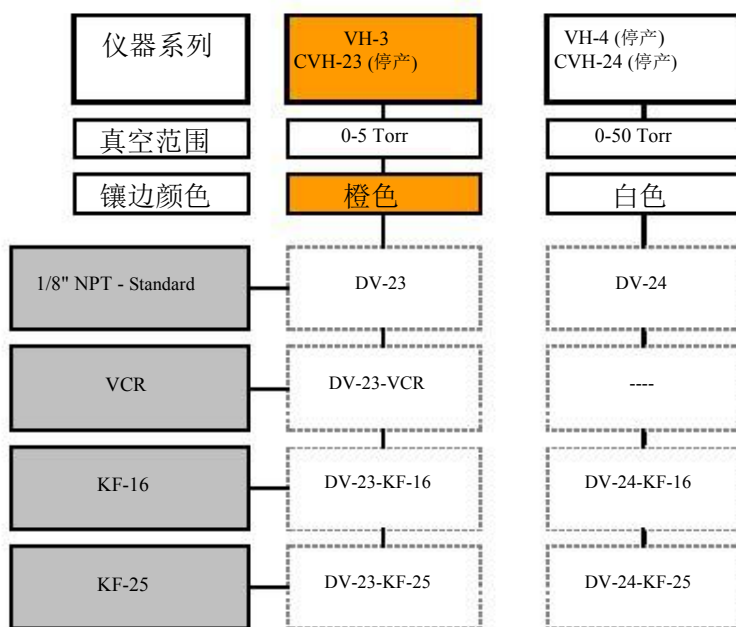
| 仪器系列 | VH-3<br>CVH-23 (停产) | VH-4 (停产)<br>CVH-24 (停产) |
|---|---|---|
| 真空范围 | 0-5 Torr | 0-50 Torr |
| 镶边颜色 | 橙色 | 白色 |
| 1/8" NPT - Standard | DV-23 | DV-24 |
| VCR | DV-23-VCR | ---- |
| KF-16 | DV-23-KF-16 | DV-24-KF-16 |
| KF-25 | DV-23-KF-25 | DV-24-KF-25 |